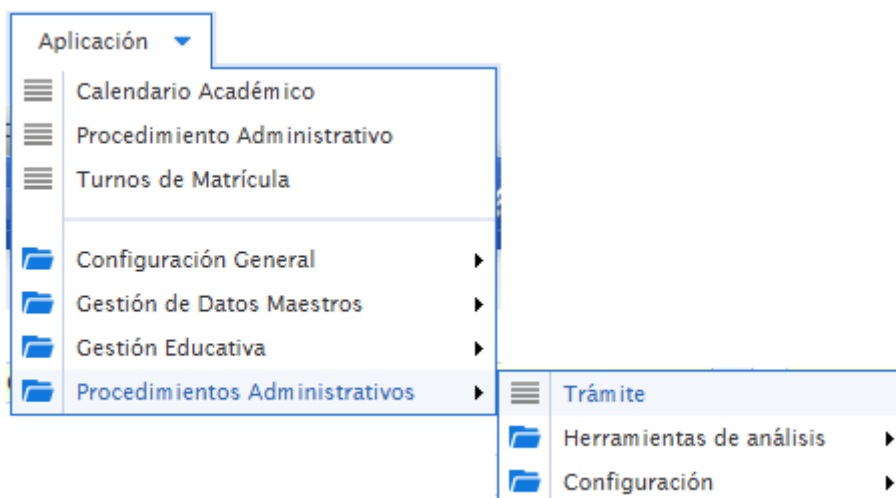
Aplicación

Calendario Académico
Procedimiento Administrativo
Turnos de Matrícula

Configuración General
Gestión de Datos Maestros
Gestión Educativa
Procedimientos Administrativos

Trámite
Herramientas de análisis
Configuración